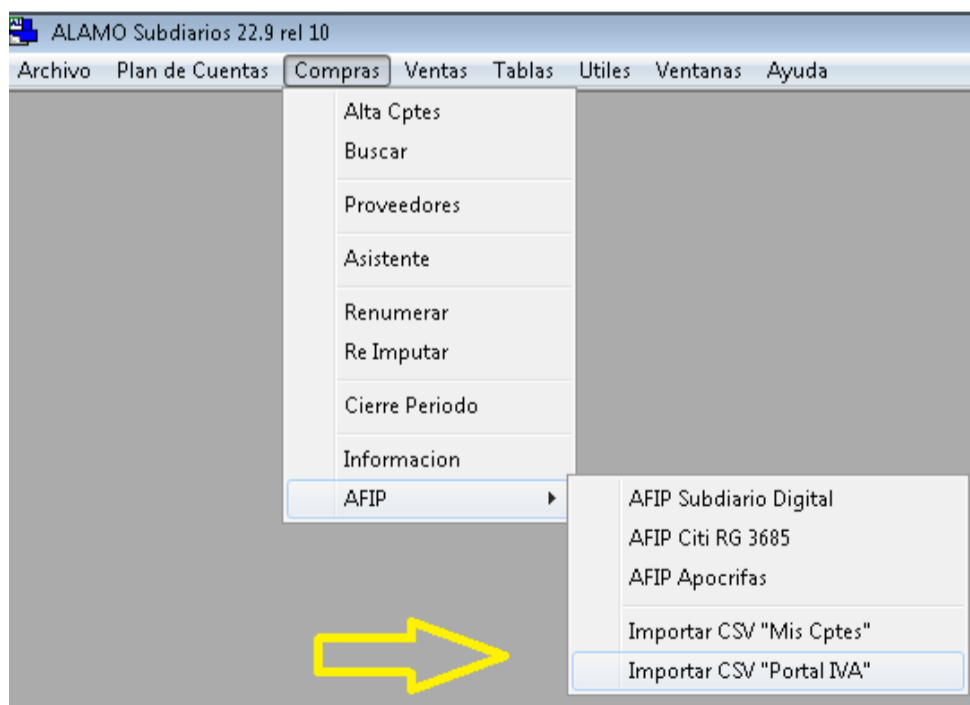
ALAMO Subdiarios 22.9 rel 10

Archivo Plan de Cuentas Compras Ventas Tablas Utiles Ventanas Ayuda

Alta Cptes
Buscar
Proveedores
Asistente
Renumerar
Re Imputar
Cierre Periodo
Informacion
AFIP

AFIP Subdiario Digital
AFIP Citi RG 3685
AFIP Apocrifas
Importar CSV "Mis Cptes"
Importar CSV "Portal IVA"